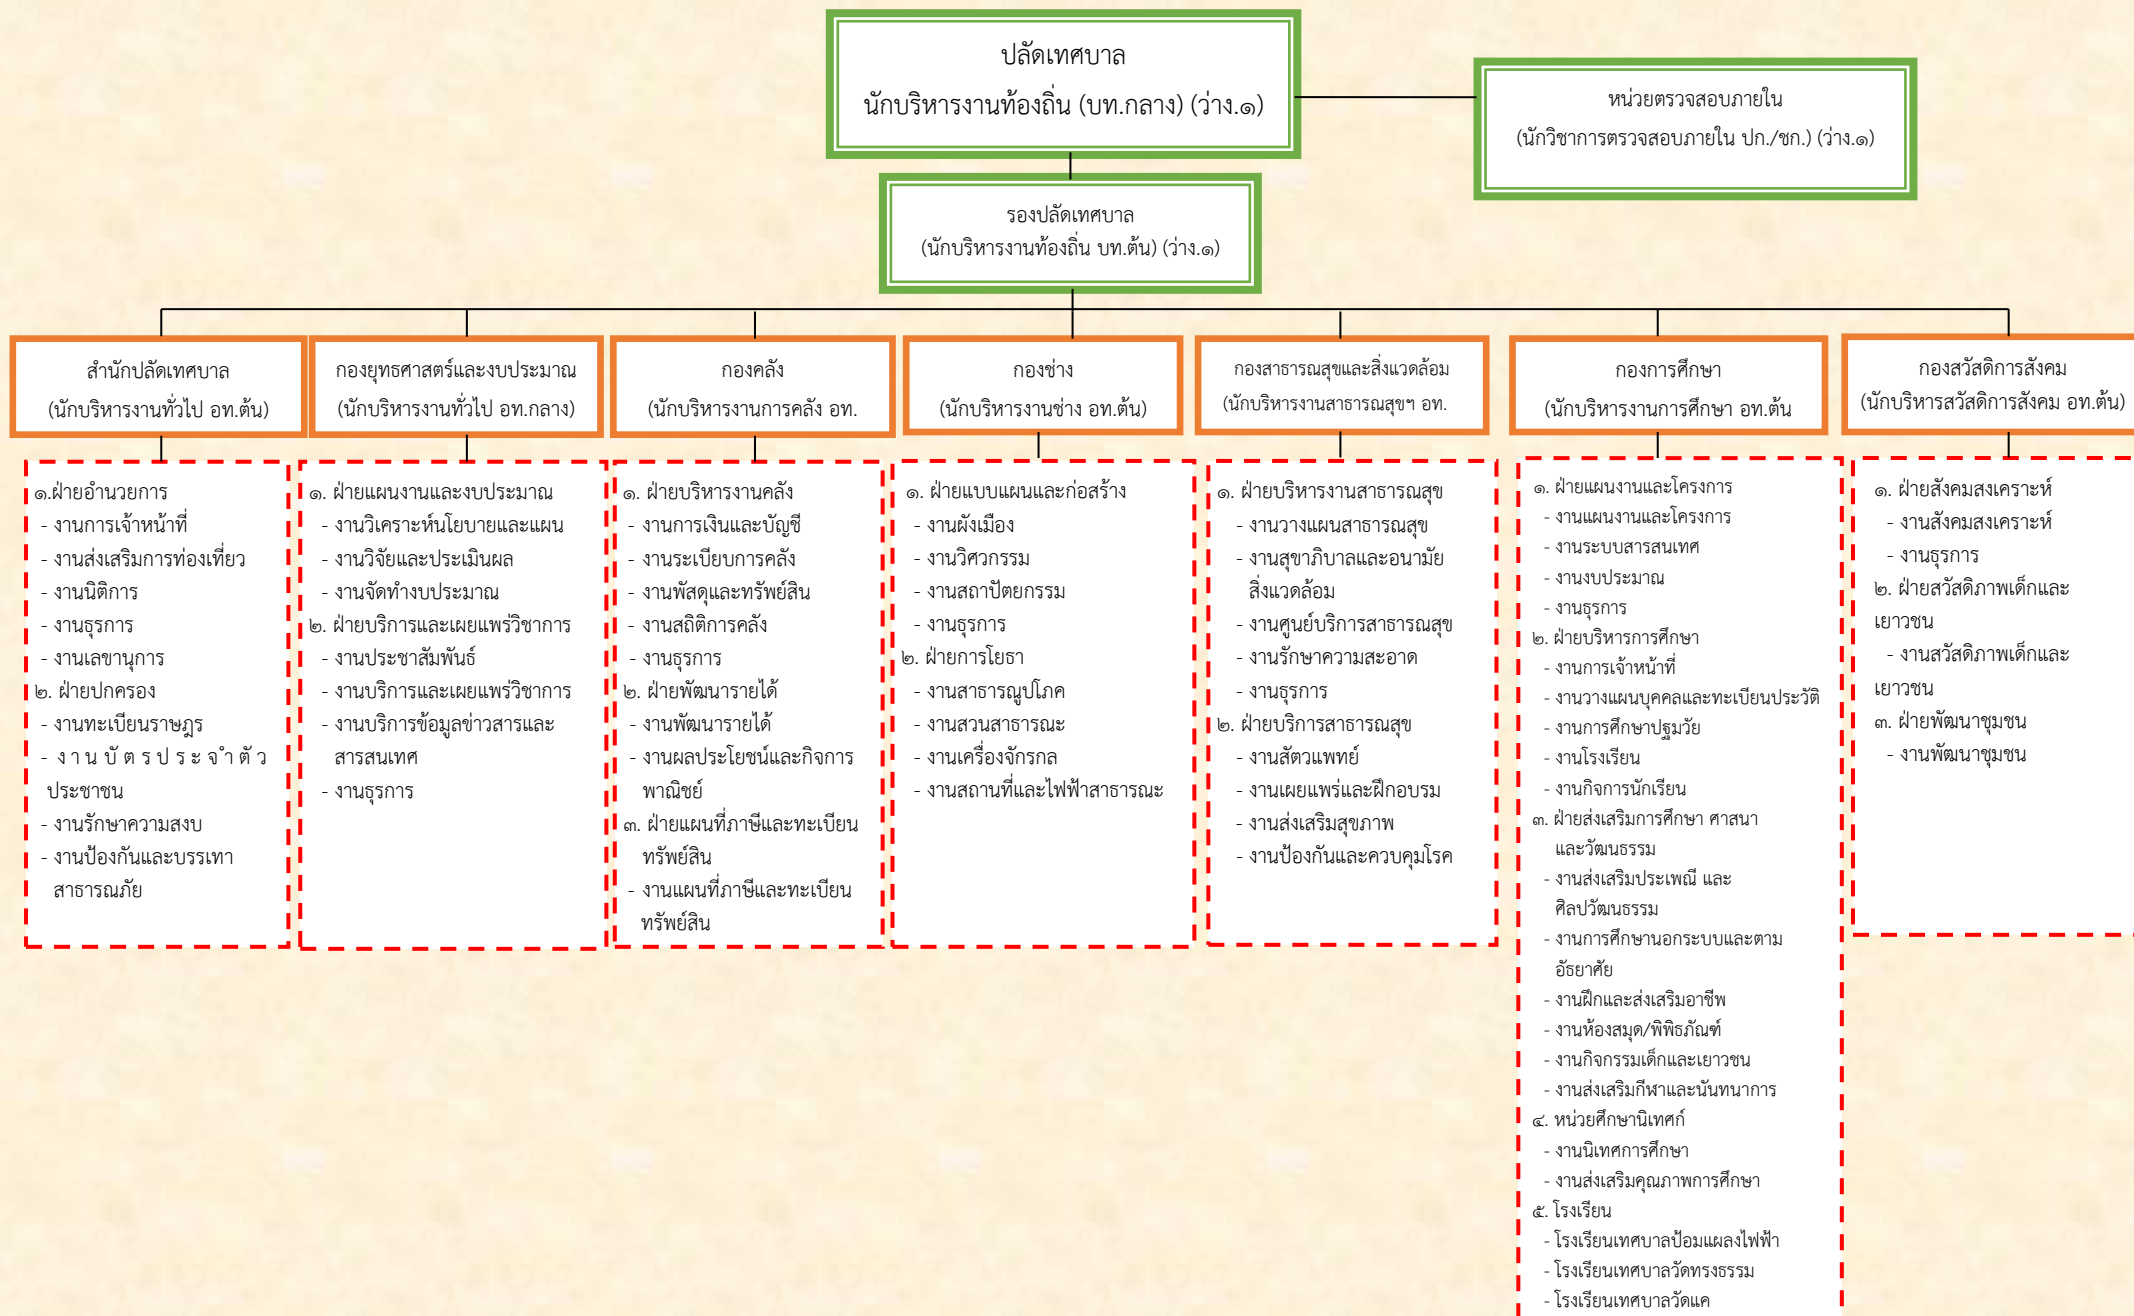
ปลัดเทศบาล
นักบริหารงานท้องถิ่น (บท.กลาง) (ว่าง.๑)

หน่วยตรวจสอบภายใน
(นักวิชาการตรวจสอบภายใน ปก./ชก.) (ว่าง.๑)

รองปลัดเทศบาล
(นักบริหารงานท้องถิ่น บท.ต้น) (ว่าง.๑)

สำนักปลัดเทศบาล
(นักบริหารงานทั่วไป อท.ต้น)

๑.ฝ่ายอำนวยการ
- งานการเจ้าหน้าที่
- งานส่งเสริมการท่องเที่ยว
- งานนิติการ
- งานธุรการ
- งานเลขานุการ
๒. ฝ่ายปกครอง
- งานทะเบียนราษฎร
- งานบัตรประจำตัวประชาชน
- งานรักษาความสงบ
- งานป้องกันและบรรเทาสาธารณภัย

กองยุทธศาสตร์และงบประมาณ
(นักบริหารงานทั่วไป อท.กลาง)

๑. ฝ่ายแผนงานและงบประมาณ
- งานวิเคราะห์นโยบายและแผน
- งานวิจัยและประเมินผล
- งานจัดทำงบประมาณ
๒. ฝ่ายบริการและเผยแพร่วิชาการ
- งานประชาสัมพันธ์
- งานบริการและเผยแพร่วิชาการ
- งานบริการข้อมูลข่าวสารและสารสนเทศ
- งานธุรการ

กองคลัง
(นักบริหารงานการคลัง อท.

๑. ฝ่ายบริหารงานคลัง
- งานการเงินและบัญชี
- งานระเบียบการคลัง
- งานพัสดุและทรัพย์สิน
- งานสถิติการคลัง
- งานธุรการ
๒. ฝ่ายพัฒนารายได้
- งานพัฒนารายได้
- งานผลประโยชน์และกิจการพาณิชย์
๓. ฝ่ายแผนที่ภาษีและทะเบียนทรัพย์สิน
- งานแผนที่ภาษีและทะเบียนทรัพย์สิน

กองช่าง
(นักบริหารงานช่าง อท.ต้น)

๑. ฝ่ายแบบแผนและก่อสร้าง
- งานผังเมือง
- งานวิศวกรรม
- งานสถาปัตยกรรม
- งานธุรการ
๒. ฝ่ายการโยธา
- งานสาธารณูปโภค
- งานสวนสาธารณะ
- งานเครื่องจักรกล
- งานสถานที่และไฟฟ้าสาธารณะ

กองสาธารณสุขและสิ่งแวดล้อม
(นักบริหารงานสาธารณสุขฯ อท.

๑. ฝ่ายบริหารงานสาธารณสุข
- งานวางแผนสาธารณสุข
- งานสุขาภิบาลและอนามัยสิ่งแวดล้อม
- งานศูนย์บริการสาธารณสุข
- งานรักษาความสะอาด
- งานธุรการ
๒. ฝ่ายบริการสาธารณสุข
- งานสัตวแพทย์
- งานเผยแพร่และฝึกอบรม
- งานส่งเสริมสุขภาพ
- งานป้องกันและควบคุมโรค

กองการศึกษา
(นักบริหารงานการศึกษา อท.ต้น

๑. ฝ่ายแผนงานและโครงการ
- งานแผนงานและโครงการ
- งานระบบสารสนเทศ
- งานงบประมาณ
- งานธุรการ
๒. ฝ่ายบริหารการศึกษา
- งานการเจ้าหน้าที่
- งานวางแผนบุคคลและทะเบียนประวัติ
- งานการศึกษาปฐมวัย
- งานโรงเรียน
- งานกิจการนักเรียน
๓. ฝ่ายส่งเสริมการศึกษา ศาสนาและวัฒนธรรม
- งานส่งเสริมประเพณี และศิลปวัฒนธรรม
- งานการศึกษานอกระบบและตามอัธยาศัย
- งานฝึกและส่งเสริมอาชีพ
- งานห้องสมุด/พิพิธภัณฑ์
- งานกิจกรรมเด็กและเยาวชน
- งานส่งเสริมกีฬาและนันทนาการ
๔. หน่วยศึกษานิเทศก์
- งานนิเทศการศึกษา
- งานส่งเสริมคุณภาพการศึกษา
๕. โรงเรียน
- โรงเรียนเทศบาลป้อมแผลงไฟฟ้า
- โรงเรียนเทศบาลวัดทรงธรรม
- โรงเรียนเทศบาลวัดแค

กองสวัสดิการสังคม
(นักบริหารสวัสดิการสังคม อท.ต้น)

๑. ฝ่ายสังคมสงเคราะห์
- งานสังคมสงเคราะห์
- งานธุรการ
๒. ฝ่ายสวัสดิภาพเด็กและเยาวชน
- งานสวัสดิภาพเด็กและเยาวชน
๓. ฝ่ายพัฒนาชุมชน
- งานพัฒนาชุมชน